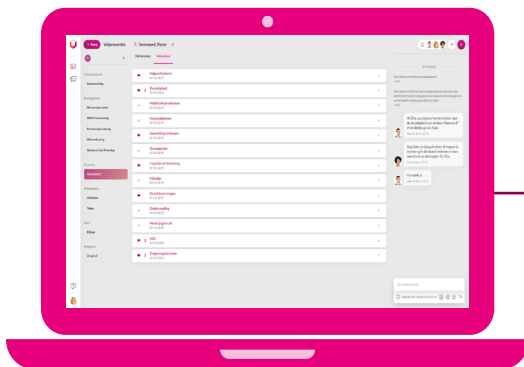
Volgeswerkte

Veenwoerd, Peter

Verlof

Duurzaamheid

Mobiliteit problemen

Verlof voorstel

Ziekmelding

Logistiek

Vakantie

Geld / Verzekeringen

Ziekmelding

Meldingen

Declaraties

Hi, Ella, jou Sjors...

Dag Sabi...

Type a message